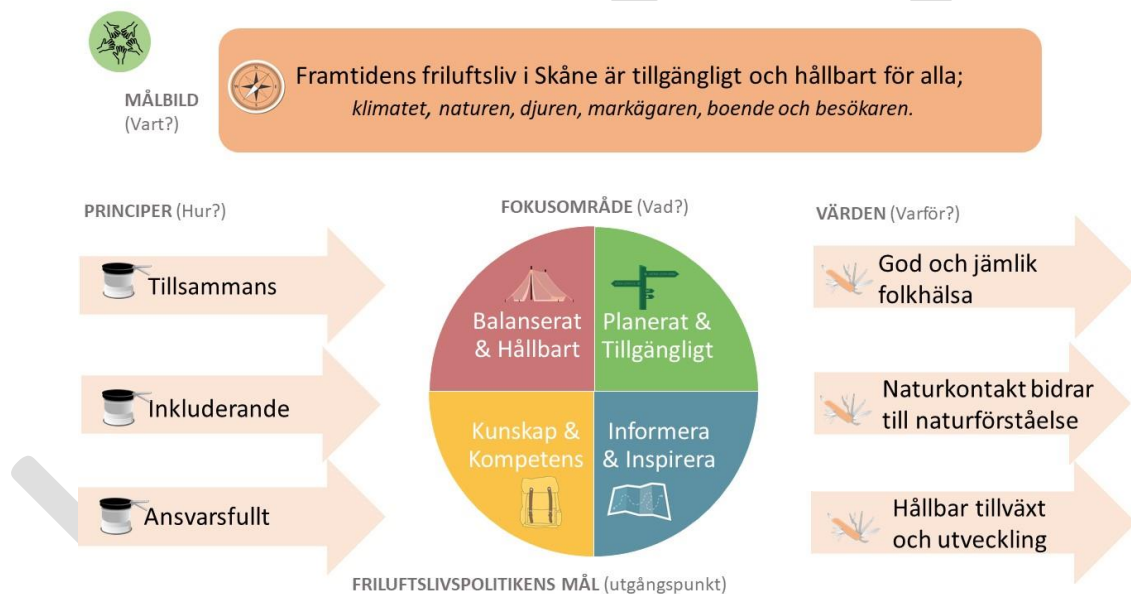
MÅLBILD
(Vart?)

Framtidens friluftsliv i Skåne är tillgängligt och hållbart för alla;
klimatet, naturen, djuren, markägaren, boende och besökaren.

PRINCIPER (Hur?)

Tillsammans

Inkluderande

Ansvarsfullt

FOKUSOMRÅDE (Vad?)

Balanserat & Hållbart

Planerat & Tillgängligt

Kunskap & Kompetens

Informera & Inspirera

VÄRDEN (Varför?)

God och jämlik folkhälsa

Naturkontakt bidrar till naturförståelse

Hållbar tillväxt och utveckling

FRILUFTSLIVSPOLITIKENS MÅL (utgångspunkt)